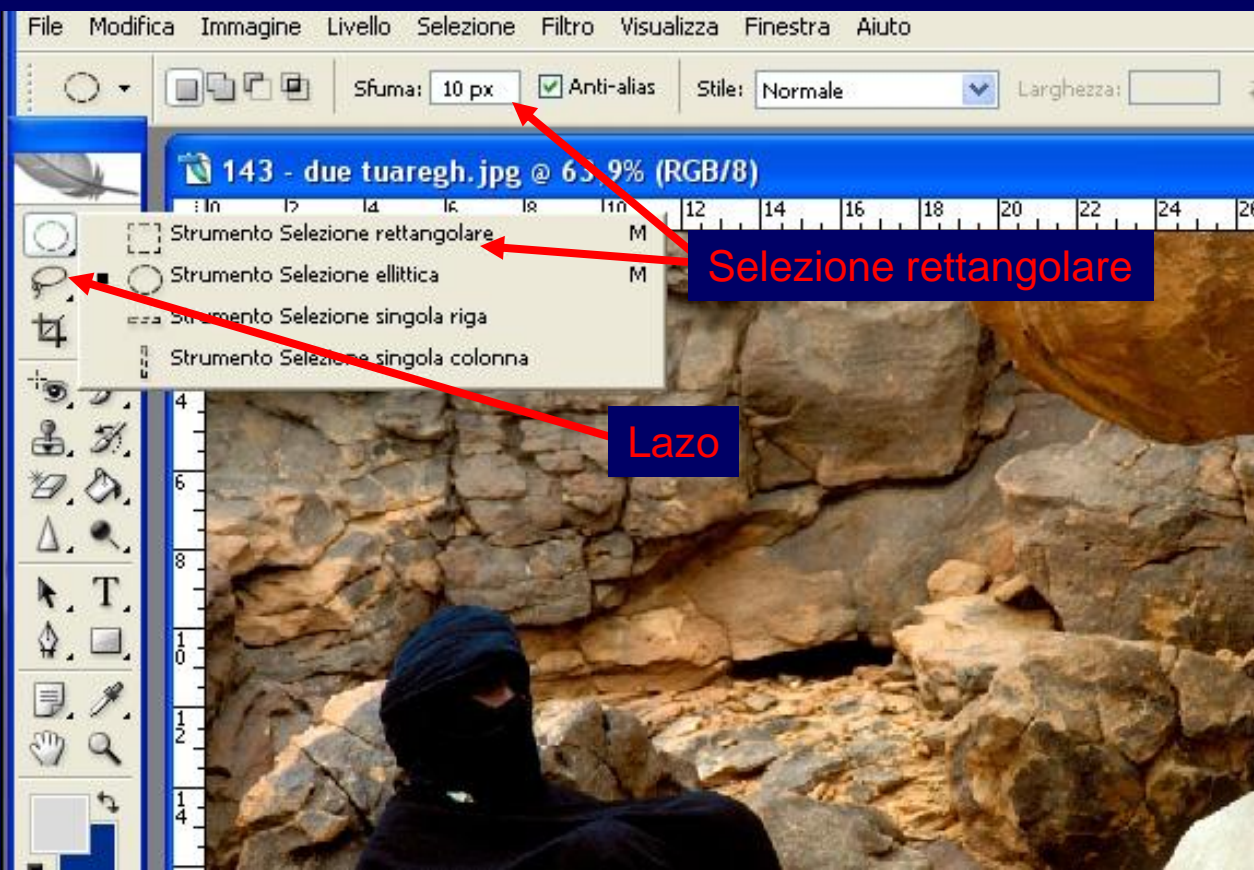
File Modifica Immagine Livello Selezione Filtro Visualizza Finestra Aiuto

Sfuma: 10 px Anti-alias Stile: Normale Larghezza:

143 - due tuaregh.jpg @ 6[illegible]9% (RGB/8)

0 2 4 6 8 10 12 14 16 18 20 22 24

Strumento Selezione rettangolare M
Strumento Selezione ellittica M
Strumento Selezione singola riga
Strumento Selezione singola colonna

Selezione rettangolare

Lazo

4
6
8
10
12
14